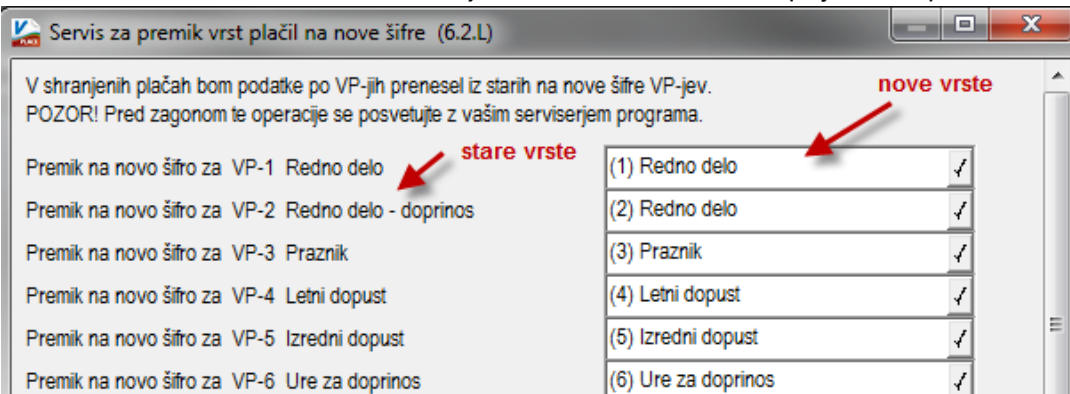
Servis za premik vrst plačil na nove šifre (6.2.L)

V shranjenih plačah bom podatke po VP-jih prenesel iz starih na nove šifre VP-jev.
POZOR! Pred zagonom te operacije se posvetujte z vašim serviserjem programa.

nove vrste

stare vrste

Premik na novo šifro za VP-1 Redno delo | (1) Redno delo
Premik na novo šifro za VP-2 Redno delo - doprinos | (2) Redno delo
Premik na novo šifro za VP-3 Praznik | (3) Praznik
Premik na novo šifro za VP-4 Letni dopust | (4) Letni dopust
Premik na novo šifro za VP-5 Izredni dopust | (5) Izredni dopust
Premik na novo šifro za VP-6 Ure za doprinos | (6) Ure za doprinos